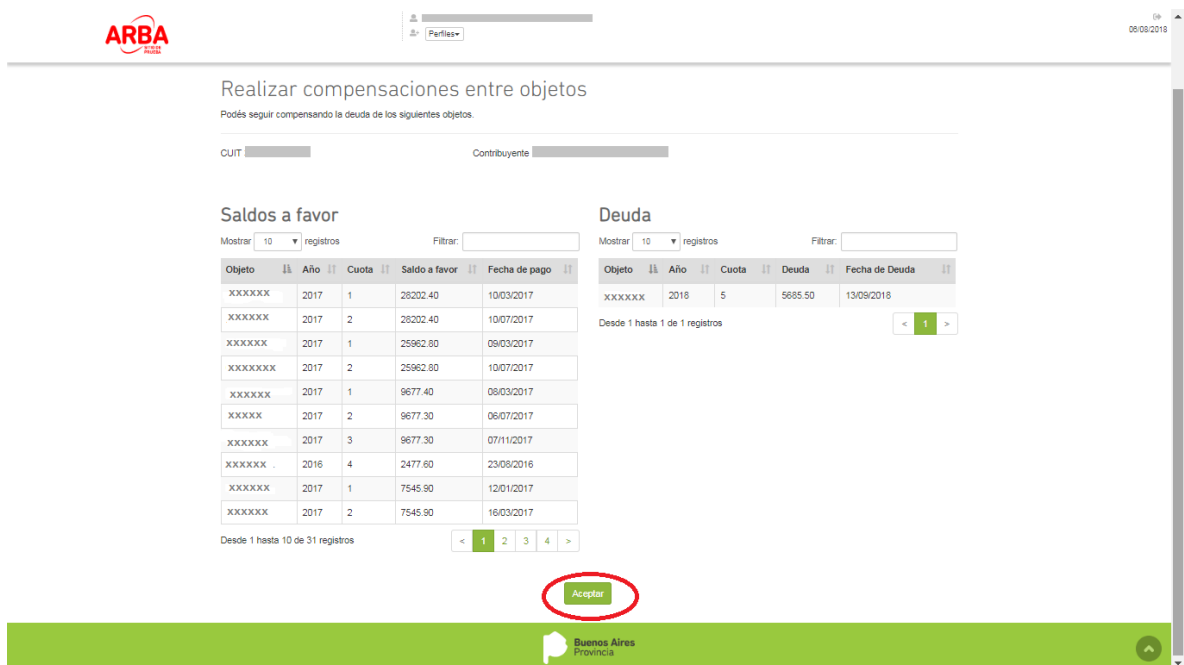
ARBA

Perfiles

06/08/2018

Realizar compensaciones entre objetos

Podés seguir compensando la deuda de los siguientes objetos.

CUIT

Contribuyente

Saldos a favor

Mostrar 10 registros

Filtrar:

| Objeto | Año | Cuota | Saldo a favor | Fecha de pago |
|---|---|---|---|---|
| XXXXXX | 2017 | 1 | 28202.40 | 10/03/2017 |
| XXXXXX | 2017 | 2 | 28202.40 | 10/07/2017 |
| XXXXXX | 2017 | 1 | 25962.80 | 09/03/2017 |
| XXXXXXX | 2017 | 2 | 25962.80 | 10/07/2017 |
| XXXXXX | 2017 | 1 | 9677.40 | 08/03/2017 |
| XXXXX | 2017 | 2 | 9677.30 | 06/07/2017 |
| XXXXXX | 2017 | 3 | 9677.30 | 07/11/2017 |
| XXXXXX | 2016 | 4 | 2477.60 | 23/08/2016 |
| XXXXXX | 2017 | 1 | 7545.90 | 12/01/2017 |
| XXXXXX | 2017 | 2 | 7545.90 | 16/03/2017 |

Desde 1 hasta 10 de 31 registros

< 1 2 3 4 >

Deuda

Mostrar 10 registros

Filtrar:

| Objeto | Año | Cuota | Deuda | Fecha de Deuda |
|---|---|---|---|---|
| XXXXXX | 2018 | 5 | 5685.50 | 13/09/2018 |

Desde 1 hasta 1 de 1 registros

< 1 >

Aceptar

Buenos Aires Provincia